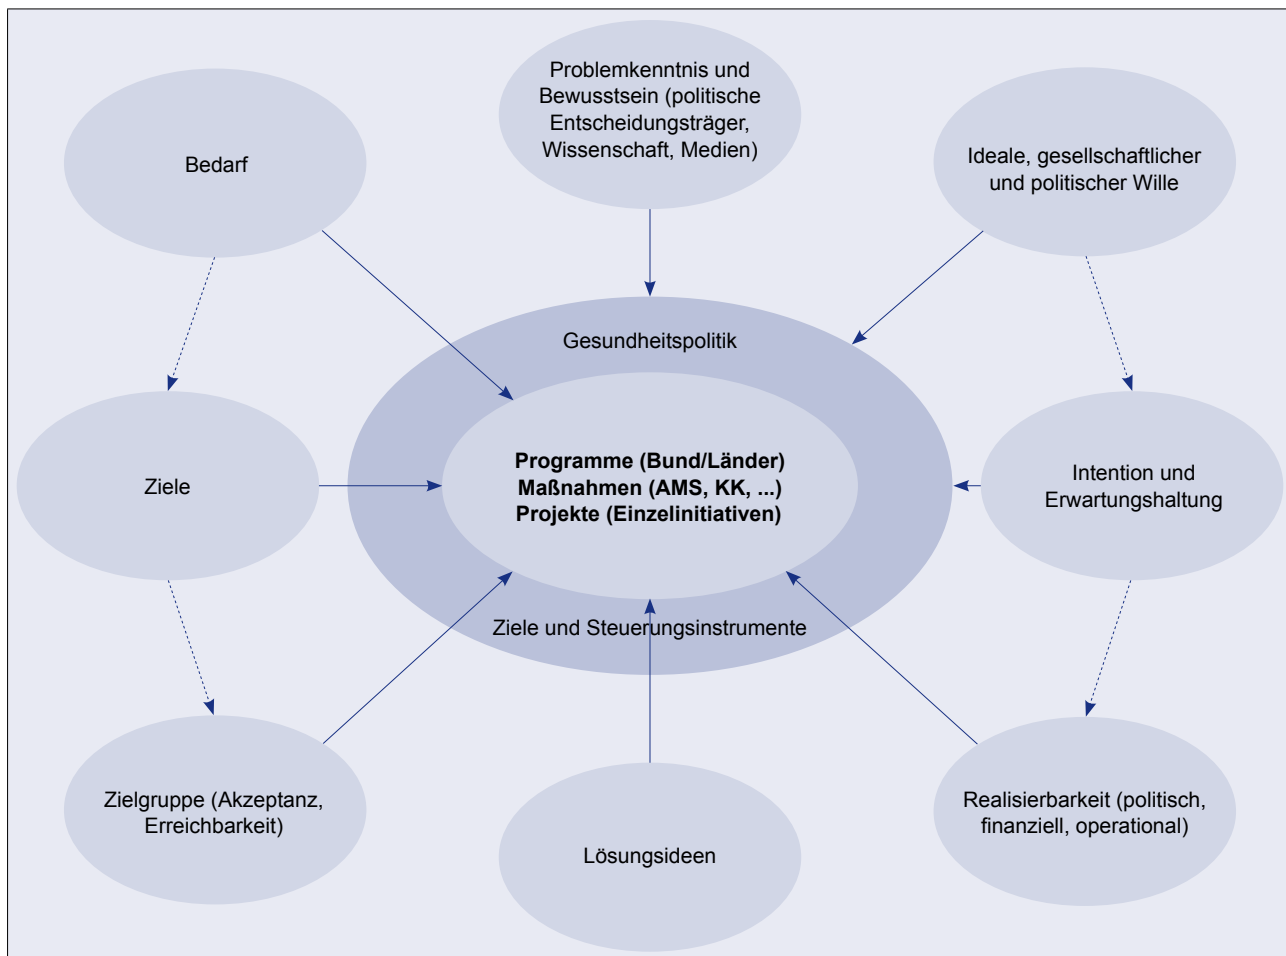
Problemkenntnis und Bewusstsein (politische Entscheidungsträger, Wissenschaft, Medien)

Bedarf

Ideale, gesellschaftlicher und politischer Wille

Gesundheitspolitik

Ziele

**Programme (Bund/Länder)**
**Maßnahmen (AMS, KK, ...)**
**Projekte (Einzelinitiativen)**

Intention und Erwartungshaltung

Ziele und Steuerungsinstrumente

Zielgruppe (Akzeptanz, Erreichbarkeit)

Lösungsideen

Realisierbarkeit (politisch, finanziell, operational)